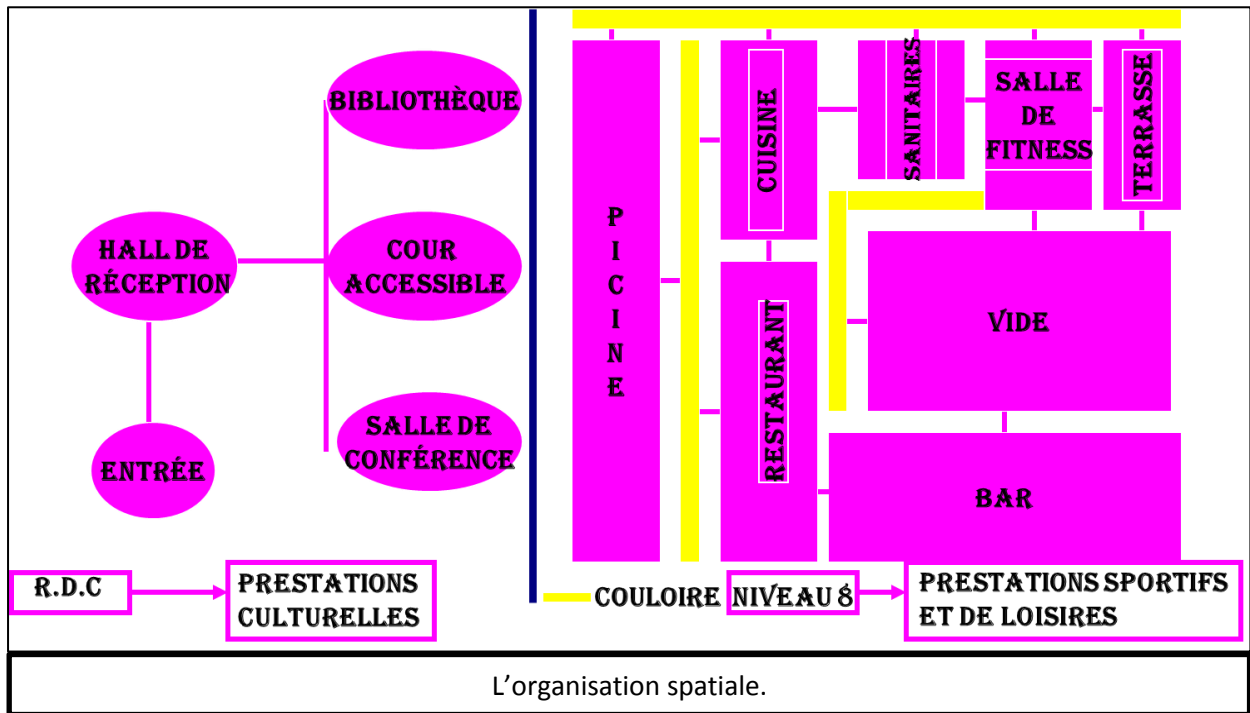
BIBLIOTHÈQUE

HALL DE RÉCEPTION

COUR ACCESSIBLE

ENTRÉE

SALLE DE CONFÉRENCE

PICINE

CUISINE

SANITAIRES

SALLE DE FITNESS

TERRASSE

RESTAURANT

VIDE

BAR

R.D.C

PRESTATIONS CULTURELLES

COULOIRE

NIVEAU 8

PRESTATIONS SPORTIFS ET DE LOISIRES

L’organisation spatiale.